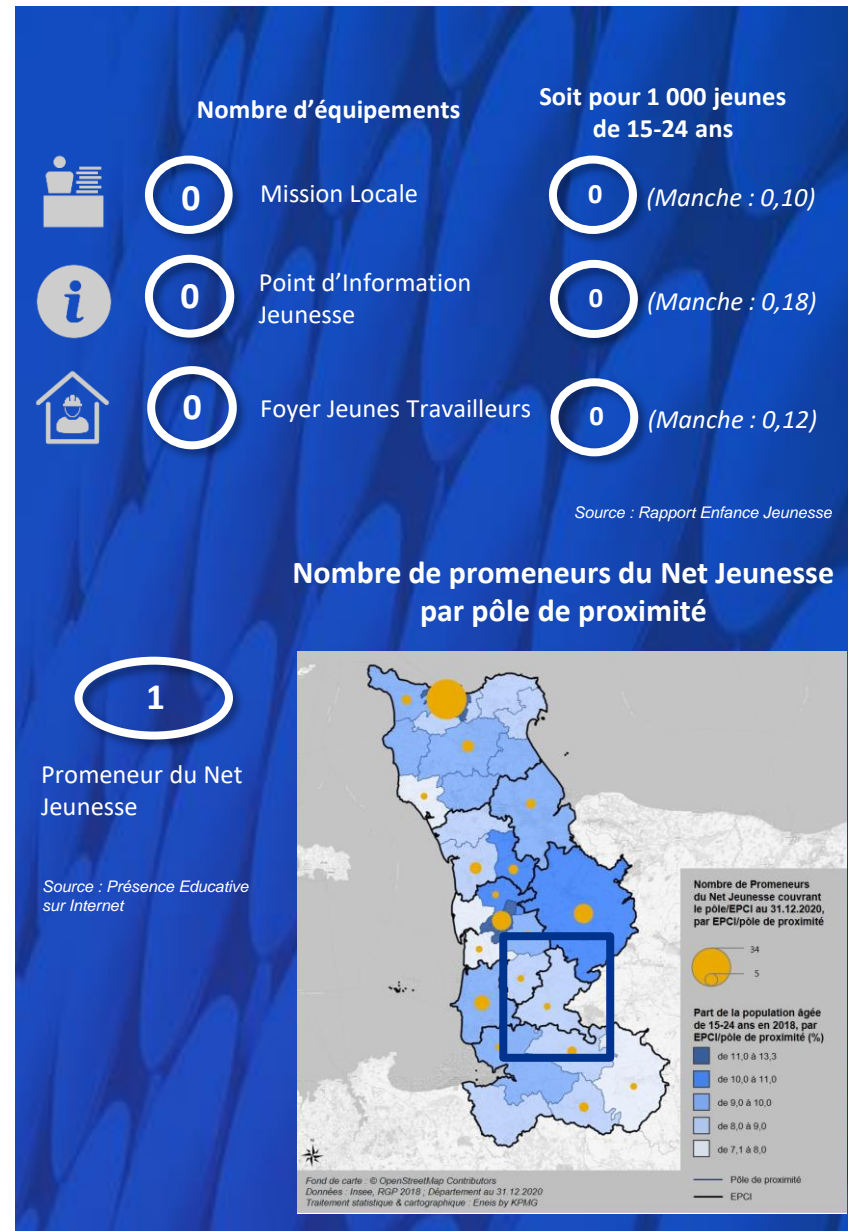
Nombre d'équipements

Soit pour 1 000 jeunes de 15-24 ans

0 Mission Locale

0 (Manche : 0,10)

0 Point d'Information Jeunesse

0 (Manche : 0,18)

0 Foyer Jeunes Travailleurs

0 (Manche : 0,12)

Source : Rapport Enfance Jeunesse

Nombre de promeneurs du Net Jeunesse par pôle de proximité

1

Promeneur du Net Jeunesse

Source : Présence Educative sur Internet

Nombre de Promeneurs du Net Jeunesse couvrant le pôle/EPCI au 31.12.2020, par EPCI/pôle de proximité

34

5

Part de la population âgée de 15-24 ans en 2018, par EPCI/pôle de proximité (%)

de 11,0 à 13,3

de 10,0 à 11,0

de 9,0 à 10,0

de 8,0 à 9,0

de 7,1 à 8,0

Pôle de proximité

EPCI

Fond de carte : © OpenStreetMap Contributors
Données : Insee, RGP 2018 ; Département au 31.12.2020
Traitement statistique & cartographique : Eneis by KPMG